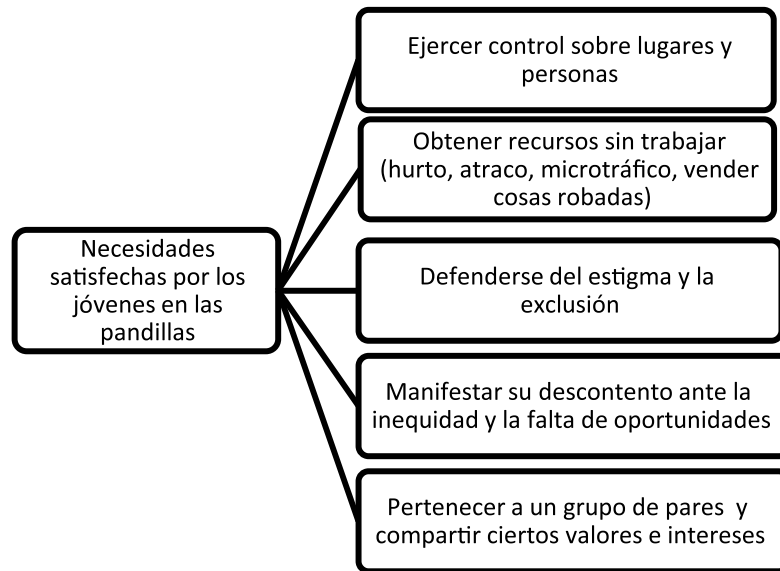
Necesidades satisfechas por los jóvenes en las pandillas

Ejercer control sobre lugares y personas

Obtener recursos sin trabajar (hurto, atraco, microtráfico, vender cosas robadas)

Defenderse del estigma y la exclusión

Manifestar su descontento ante la inequidad y la falta de oportunidades

Pertenecer a un grupo de pares y compartir ciertos valores e intereses